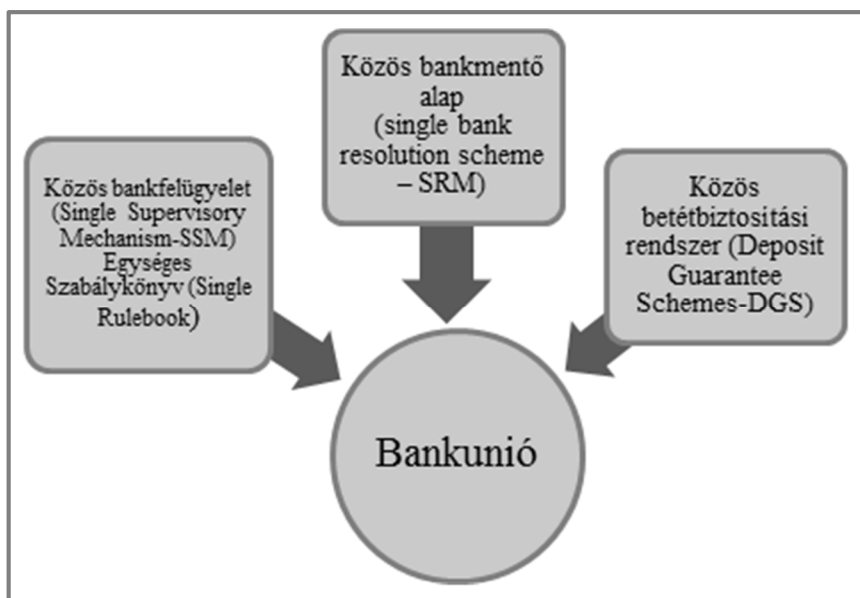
Közös bankmentő alap (single bank resolution scheme – SRM)

Közös bankfelügyelet (Single Supervisory Mechanism-SSM) Egységes Szabálykönyv (Single Rulebook)

Közös betétbiztositási rendszer (Deposit Guarantee Schemes-DGS)

Bankunió